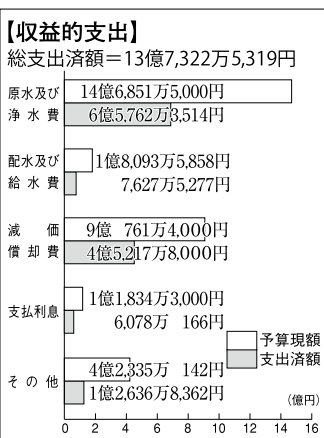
【収益的支出】
総支出済額＝13億7,322万5,319円

原水及び浄水費
14億6,851万5,000円
6億5,762万3,514円

配水及び給水費
1億8,093万5,858円
7,627万5,277円

減価償却費
9億 761万4,000円
4億5,217万8,000円

支払利息
1億1,834万3,000円
6,078万 166円

その他
4億2,335万 142円
1億2,636万8,362円

予算現額
支出済額

(億円)

0 2 4 6 8 10 12 14 16